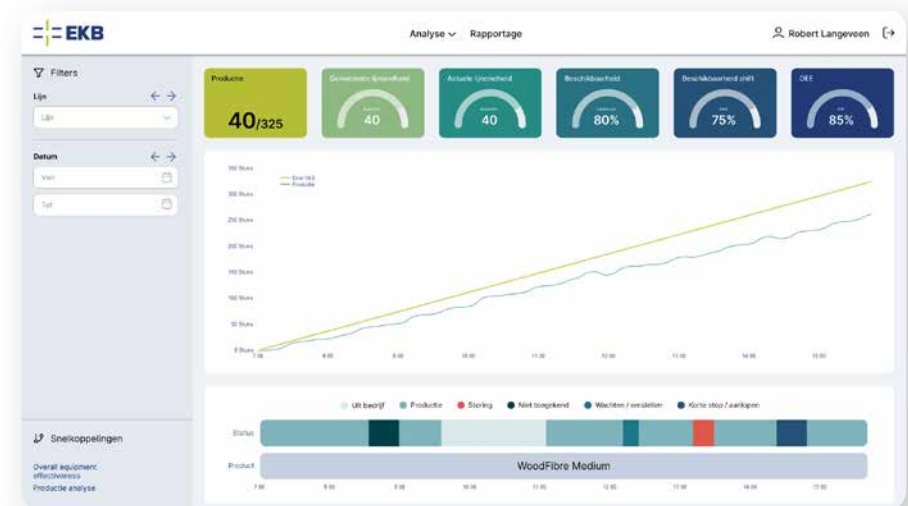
EKB

Analyse Rapportage

Robert Langeveen

Filters

Lijn

Lijn

Datum

Van

Tot

Snelkoppelingen

Overall equipment effectiveness

Productie analyse

Productie

40/325

Gemiddelde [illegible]

40

Actuele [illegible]

40

Beschikbaarheid

80%

Beschikbaarheid shift

75%

OEE

85%

350 Stuks

300 Stuks

250 Stuks

200 Stuks

150 Stuks

100 Stuks

50 Stuks

0 Stuks

Doel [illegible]

Productie

7:00

8:00

9:00

10:00

11:00

12:00

13:00

14:00

15:00

Uit bedrijf

Productie

Storing

Niet toegekend

Wachten / omstellen

Korte stop / aanlopen

Status

Product

WoodFibre Medium

7:00

8:00

9:00

10:00

11:00

12:00

13:00

14:00

15:00